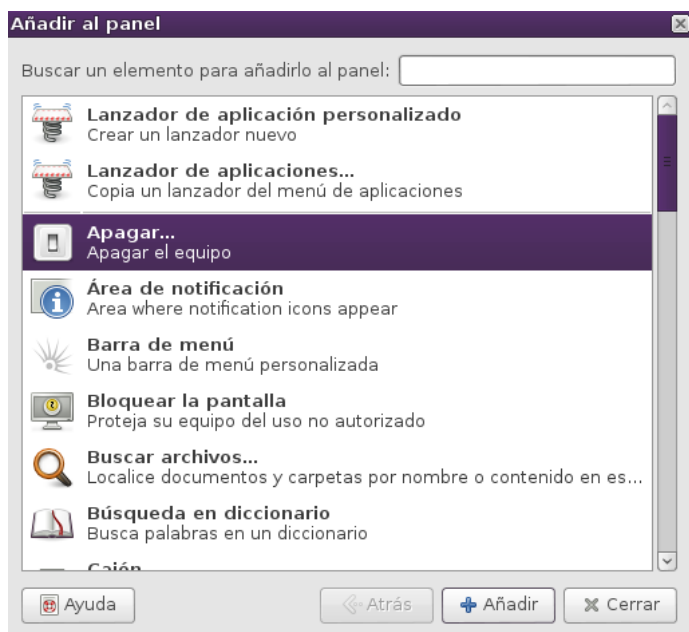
Añadir al panel

Buscar un elemento para añadirlo al panel:

Lanzador de aplicación personalizado
Crear un lanzador nuevo

Lanzador de aplicaciones...
Copia un lanzador del menú de aplicaciones

Apagar...
Apagar el equipo

Área de notificación
Area where notification icons appear

Barra de menú
Una barra de menú personalizada

Bloquear la pantalla
Proteja su equipo del uso no autorizado

Buscar archivos...
Localice documentos y carpetas por nombre o contenido en es...

Búsqueda en diccionario
Busca palabras en un diccionario

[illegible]

Ayuda

Atrás

Añadir

Cerrar